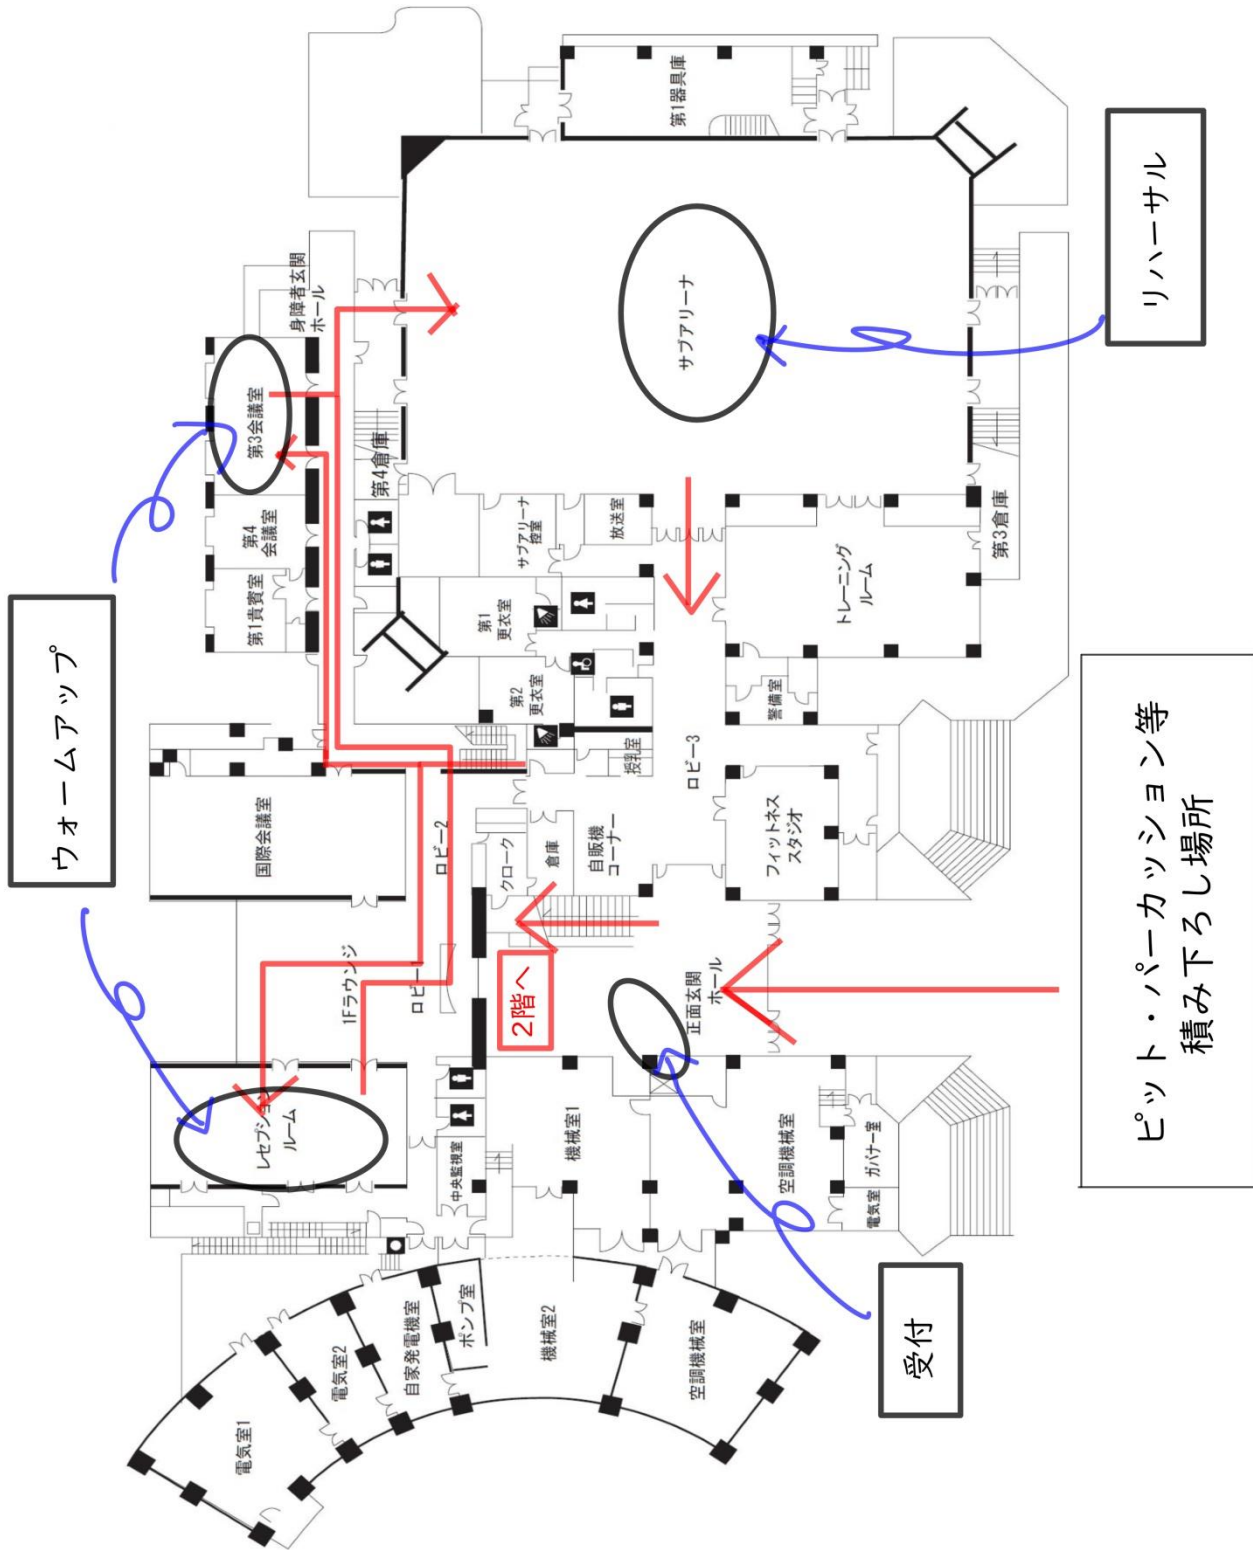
第1器具庫

リハーサル

身障者玄関ホール

サブアリーナ

第3会議室

第4倉庫

サブアリーナ控室

放送室

トレーニングルーム

第3倉庫

第4会議室

第1貴賓室

第1更衣室

第2更衣室

警備室

ウォームアップ

授乳室

ロビー3

国際会議室

ロビー2

クローク

倉庫

自販機コーナー

フィットネススタジオ

ピット・パーカッション等
積み下ろし場所

1Fラウンジ

ロビー

2階へ

正面玄関ホール

レセプションルーム

機械室1

空調機械室

ガバナー室

中央監視室

電気室

ポンプ室

自家発電機室

機械室2

空調機械室

電気室2

電気室1

受付